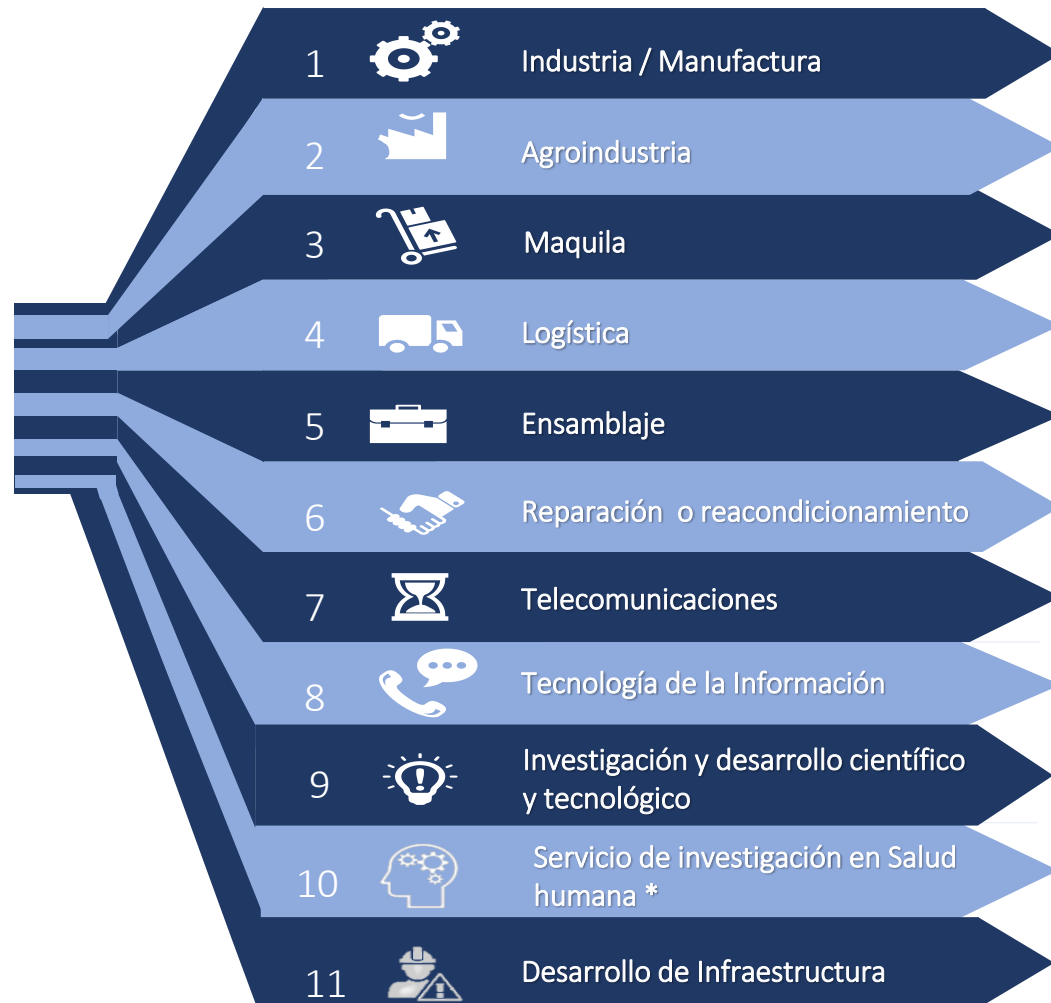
1 Industria / Manufactura

2 Agroindustria

3 Maquila

4 Logística

5 Ensamblaje

6 Reparación o reacondicionamiento

7 Telecomunicaciones

8 Tecnología de la Información

9 Investigación y desarrollo científico y tecnológico

10 Servicio de investigación en Salud humana *

11 Desarrollo de Infraestructura